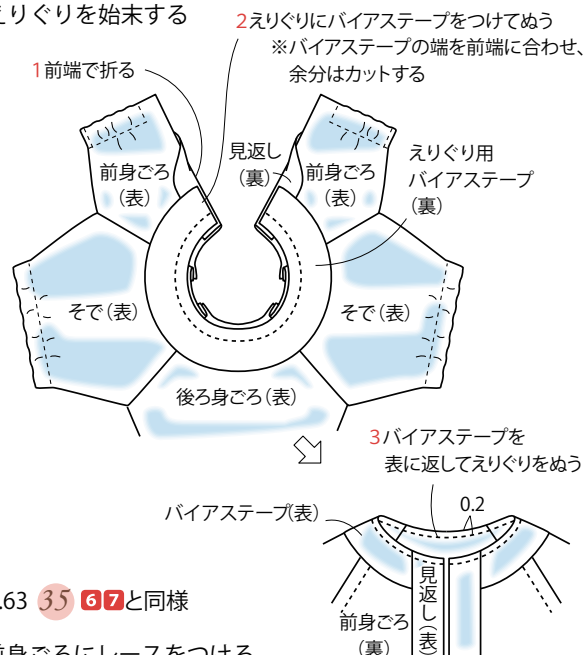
えりぐりを始末する

2えりぐりにバイアステープをつけてぬう
※バイアステープの端を前端に合わせ、余分はカットする

1前端で折る

見返し（裏）

前身ごろ（表）

前身ごろ（表）

えりぐり用バイアステープ（裏）

そで（表）

そで（表）

後ろ身ごろ（表）

3バイアステープを表に返してえりぐりをぬう

バイアステープ(表)

0.2

見返し（表）

前身ごろ（裏）

.63 35 6 7と同様

前身ごろにレースをつける